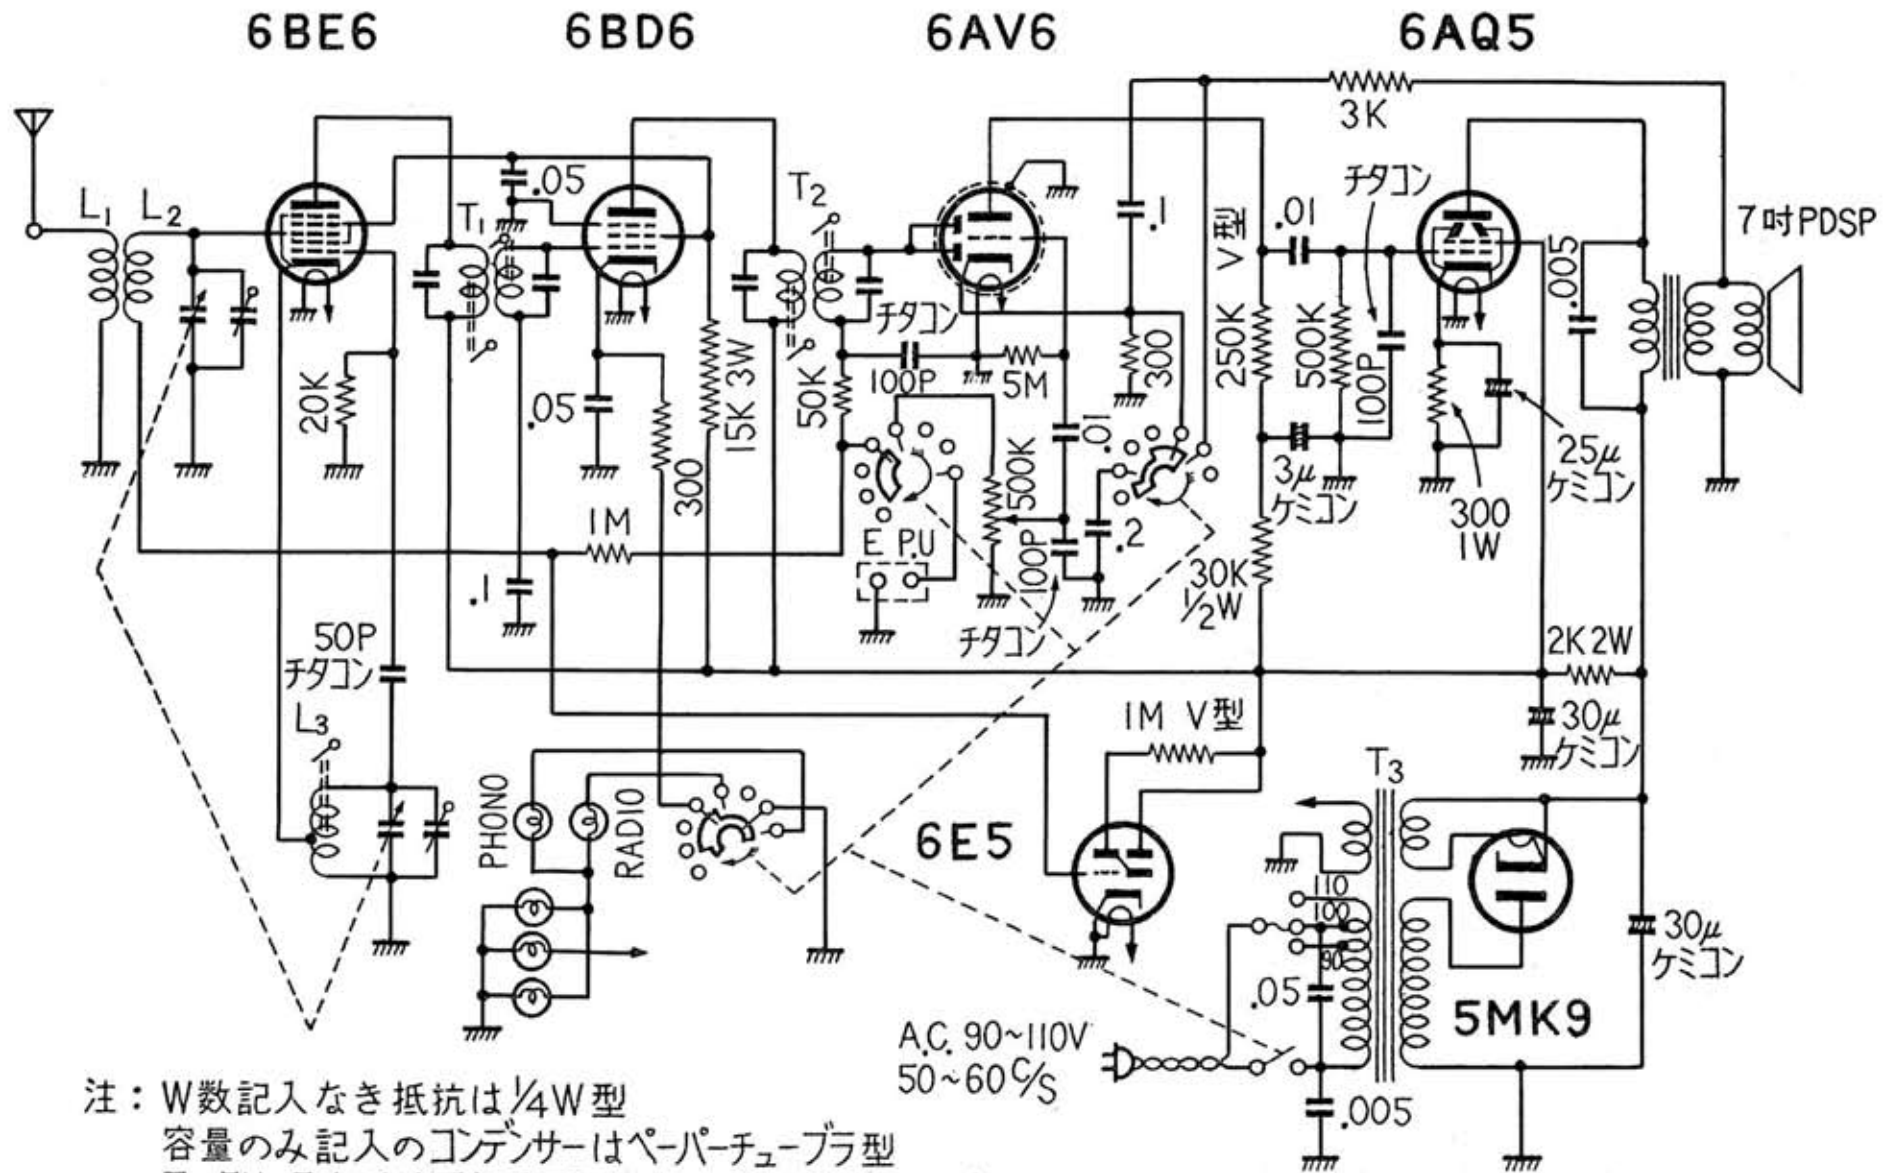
6BE6
6BD6
6AV6
6AQ5

3K
.05
$L_1$ $L_2$
$T_1$
$T_2$
.1
V型
.01
チタコン
7吋PDSP
チタコン
100P
5M
50K
20K
.05
300
15K 3W
300
250K
500K
100P
.005
.01
500K
3μ
ケミコン
25μ
ケミコン
300
1W
1M
E P.U
100P
.2
30K
½W
.1
チタコン
50P
チタコン
2K 2W
$L_3$
1M V型
30μ
ケミコン
$T_3$
PHONO
RADIO
6E5
110
100
90
.05
30μ
ケミコン
5MK9
A.C. 90~110V
50~60 C/S
.005

注：W数記入なき抵抗は¼W型
容量のみ記入のコンデンサーはペーパーチューブラ型